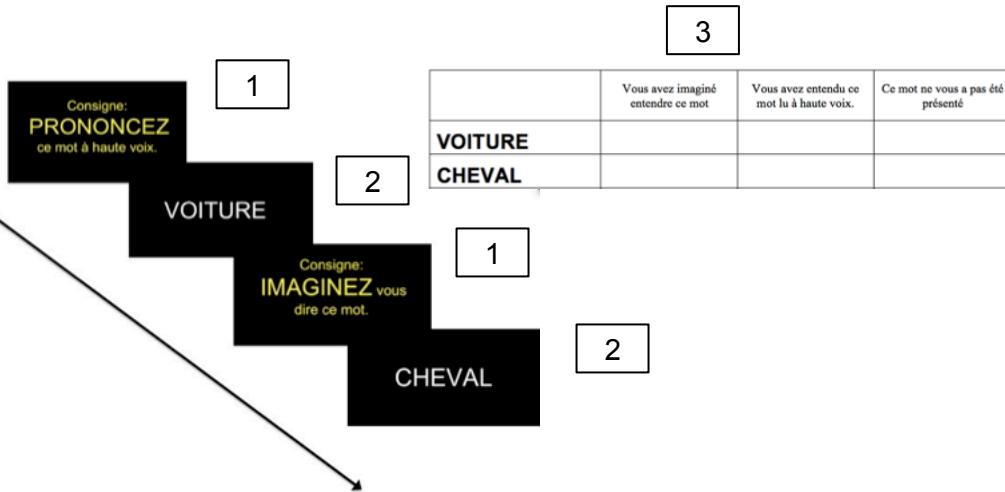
1

Consigne:
PRONONCEZ
ce mot à haute voix.

2

VOITURE

1

Consigne:
IMAGINEZ vous dire ce mot.

2

CHEVAL

3

| | Vous avez imaginé entendre ce mot | Vous avez entendu ce mot lu à haute voix. | Ce mot ne vous a pas été présenté |
|---|---|---|---|
| VOITURE | | | |
| CHEVAL | | | |